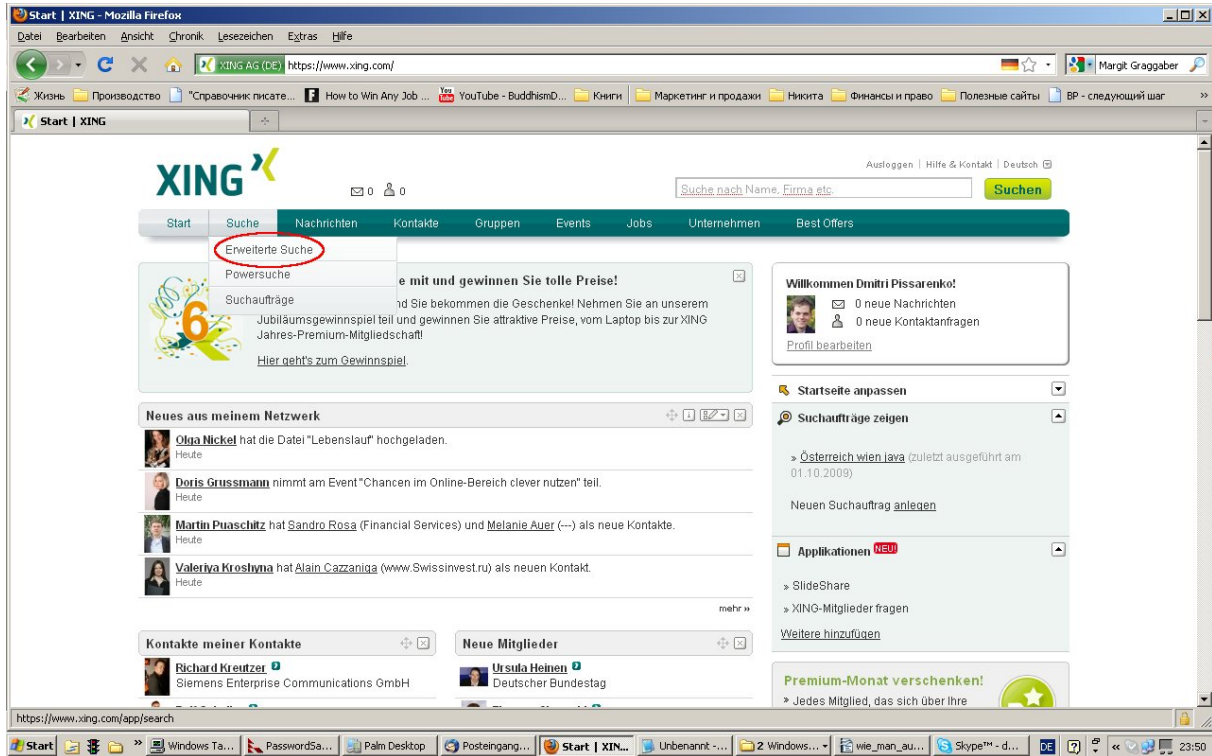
Start | XING - Mozilla Firefox

Datei Bearbeiten Ansicht Chronik Lesezeichen Extras Hilfe

XING AG (DE) https://www.xing.com/

Margit Graggaber

Жизнь Производство "Справочник писате... How to Win Any Job ... YouTube - BuddhismD... Книги Маркетинг и продажи Никита Финансы и право Полезные сайты BP - следующий шаг

Start | XING

XING

0 0

Ausloggen | Hilfe & Kontakt | Deutsch

Suche nach Name, Firma etc.

Suchen

Start Suche Nachrichten Kontakte Gruppen Events Jobs Unternehmen Best Offers

Erweiterte Suche
Powersuche
Suchaufträge

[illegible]e mit und gewinnen Sie tolle Preise!

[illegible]nd Sie bekommen die Geschenke! Nehmen Sie an unserem Jubiläumsgewinnspiel teil und gewinnen Sie attraktive Preise, vom Laptop bis zur XING Jahres-Premium-Mitgliedschaft!

Hier geht's zum Gewinnspiel.

Willkommen Dmitri Pissarenko!

0 neue Nachrichten
0 neue Kontaktanfragen

Profil bearbeiten

Startseite anpassen

Suchaufträge zeigen

» Österreich wien java (zuletzt ausgeführt am 01.10.2009)

Neuen Suchauftrag anlegen

Applikationen NEU!

» SlideShare
» XING-Mitglieder fragen

Weitere hinzufügen

Premium-Monat verschenken!

» Jedes Mitglied, das sich über Ihre

Neues aus meinem Netzwerk

Olga Nickel hat die Datei "Lebenslauf" hochgeladen.
Heute

Doris Grussmann nimmt am Event "Chancen im Online-Bereich clever nutzen" teil.
Heute

Martin Puaschitz hat Sandro Rosa (Financial Services) und Melanie Auer (---) als neue Kontakte.
Heute

Valeriya Kroshyna hat Alain Cazzaniga (www.Swissinvest.ru) als neuen Kontakt.
Heute

mehr »

Kontakte meiner Kontakte

Richard Kreutzer
Siemens Enterprise Communications GmbH

Neue Mitglieder

Ursula Heinen
Deutscher Bundestag

https://www.xing.com/app/search

Start Windows Ta... PasswordSa... Palm Desktop Posteingang... Start | XIN... Unbenannt -... 2 Windows... wie_man_au... Skype™ - d... DE 23:50